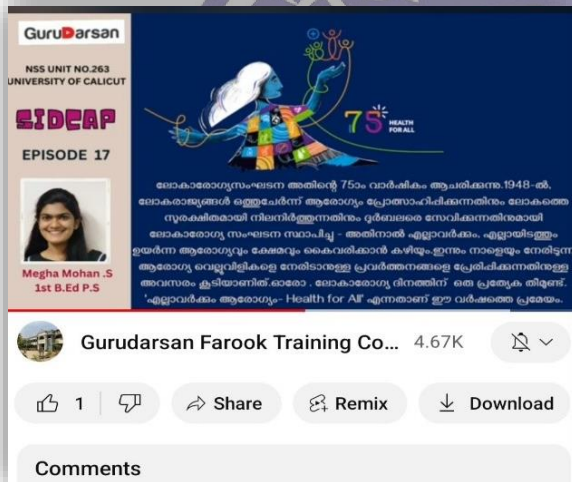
GuruDarsan

NSS UNIT NO.263
UNIVERSITY OF CALICUT

SIDCAP

EPISODE 17

Megha Mohan .S
1st B.Ed P.S

75 HEALTH FOR ALL

ലോകാരോഗ്യസംഘടന അതിന്റെ 75ാം വാർഷികം ആചരിക്കുന്നു.1948-ൽ ലോകരാജ്യങ്ങൾ ഒത്തുചേർന്ന് ആരോഗ്യം പ്രോത്സാഹിപ്പിക്കുന്നതിനും ലോകത്തെ സുരക്ഷിതമായി നിലനിർത്തുന്നതിനും ദുർബലരെ സേവിക്കുന്നതിനുമായി ലോകാരോഗ്യ സംഘടന സ്ഥാപിച്ചു - അതിനാൽ എല്ലാവർക്കും, എല്ലായിടത്തും ഉയർന്ന ആരോഗ്യവും ക്ഷേമവും കൈവരിക്കാൻ കഴിയും.ഇന്നും നാളെയും നേരിടുന്ന ആരോഗ്യ വെല്ലുവിളികളെ നേരിടാനുള്ള പ്രവർത്തനങ്ങളെ പ്രേരിപ്പിക്കുന്നതിനുള്ള അവസരം കൂടിയാണിത്.ഓരോ . ലോകാരോഗ്യ ദിനത്തിന് ഒരു പ്രത്യേക തീമുണ്ട്. 'എല്ലാവർക്കും ആരോഗ്യം- Health for All' എന്നതാണ് ഈ വർഷത്തെ പ്രമേയം.

Gurudarsan Farook Training Co... 4.67K

1

Share

Remix

Download

Comments